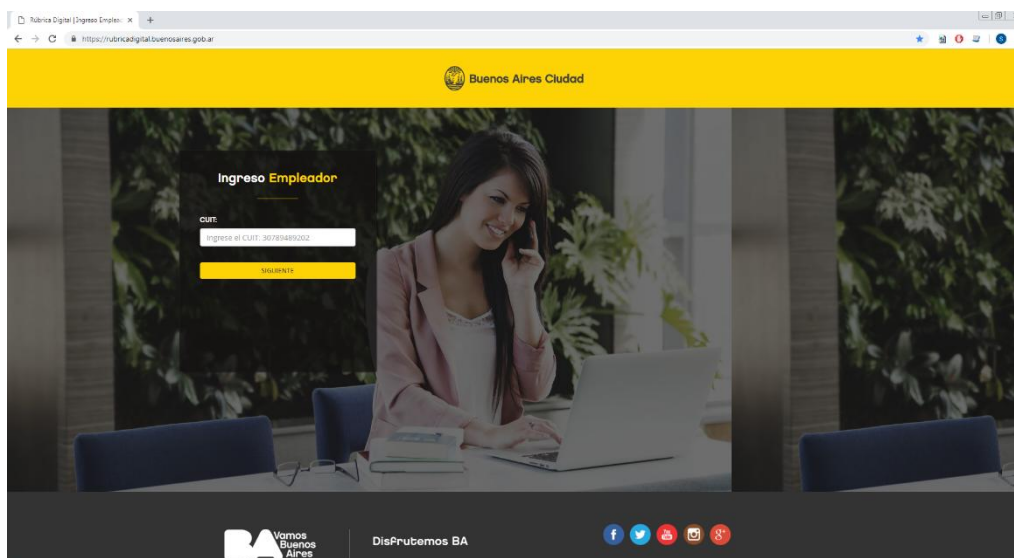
Rúbrica Digital | Ingreso Emplea ×

https://rubricadigital.buenosaires.gob.ar

Buenos Aires Ciudad

Ingreso Empleador

CUIT:

Ingrese el CUIT: 307891489202

SIGUIENTE

BA Vamos Buenos Aires

Disfrutemos BA